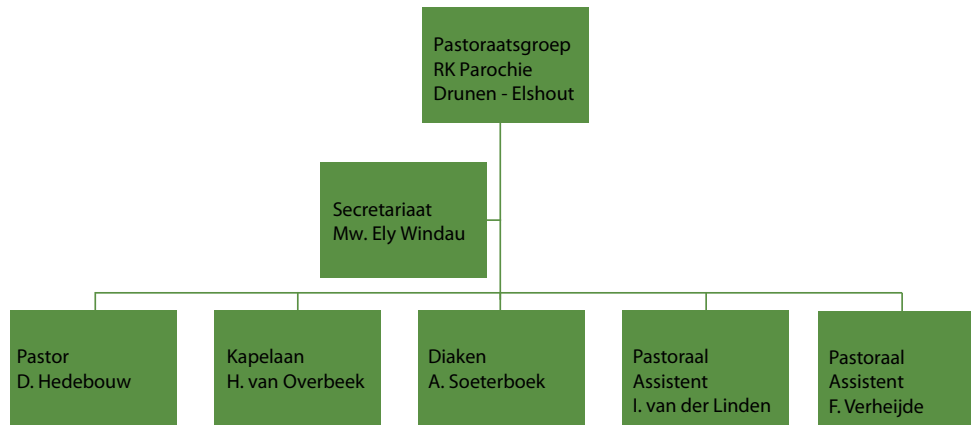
Pastoraatsgroep
RK Parochie
Drunen - Elshout

Secretariaat
Mw. Ely Windau

Pastor
D. Hedebouw

Kapelaan
H. van Overbeek

Diaken
A. Soeterboek

Pastoraal
Assistent
I. van der Linden

Pastoraal
Assistent
F. Verheijde